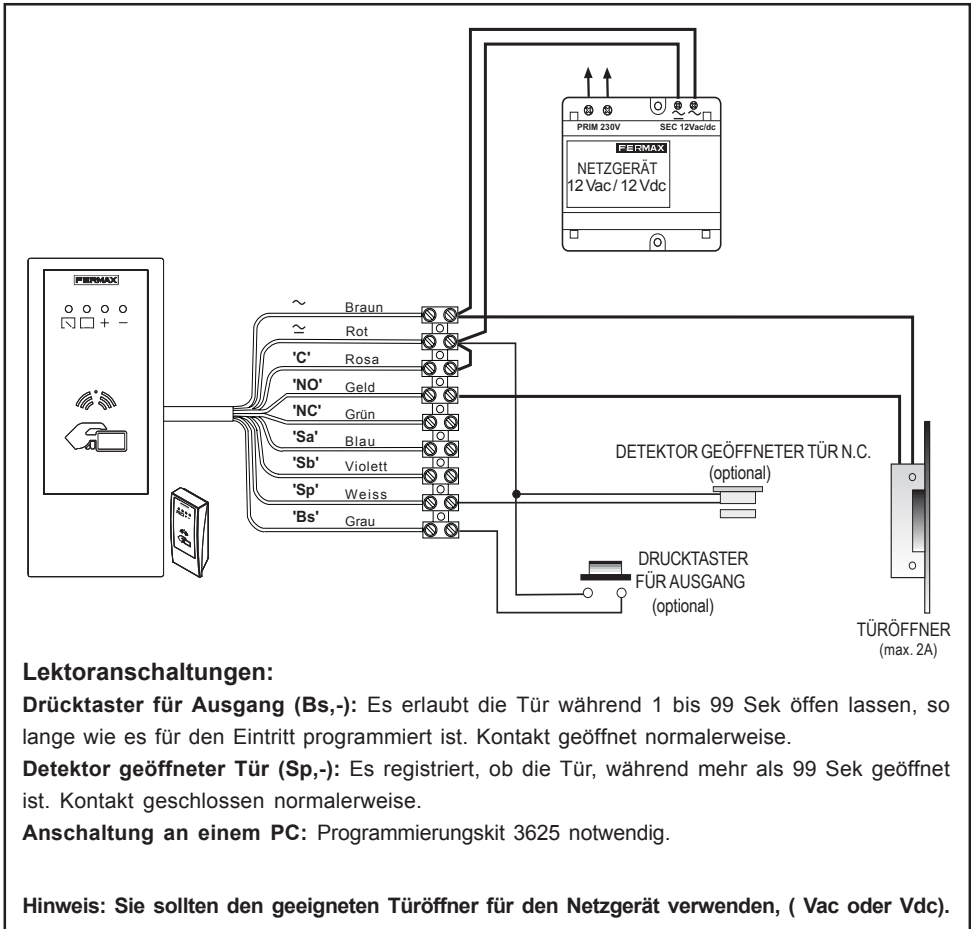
PRIM 230V
SEC 12Vac/dc
FERMAX
NETZGERÄT
12 Vac / 12 Vdc

FERMAX
+ −

~ Braun
≃ Rot
'C' Rosa
'NO' Geld
'NC' Grün
'Sa' Blau
'Sb' Violett
'Sp' Weiss
'Bs' Grau

DETEKTOR GEÖFFNETER TÜR N.C.
(optional)

DRUCKTASTER
FÜR AUSGANG
(optional)

TÜRÖFFNER
(max. 2A)

Lektoranschaltungen:

Drücktaster für Ausgang (Bs,-): Es erlaubt die Tür während 1 bis 99 Sek öffen lassen, so lange wie es für den Eintritt programmiert ist. Kontakt geöffnet normalerweise.
Detektor geöffneter Tür (Sp,-): Es registriert, ob die Tür, während mehr als 99 Sek geöffnet ist. Kontakt geschlossen normalerweise.
Anschaltung an einem PC: Programmierungskit 3625 notwendig.

Hinweis: Sie sollten den geeigneten Türöffner für den Netzgerät verwenden, ( Vac oder Vdc).